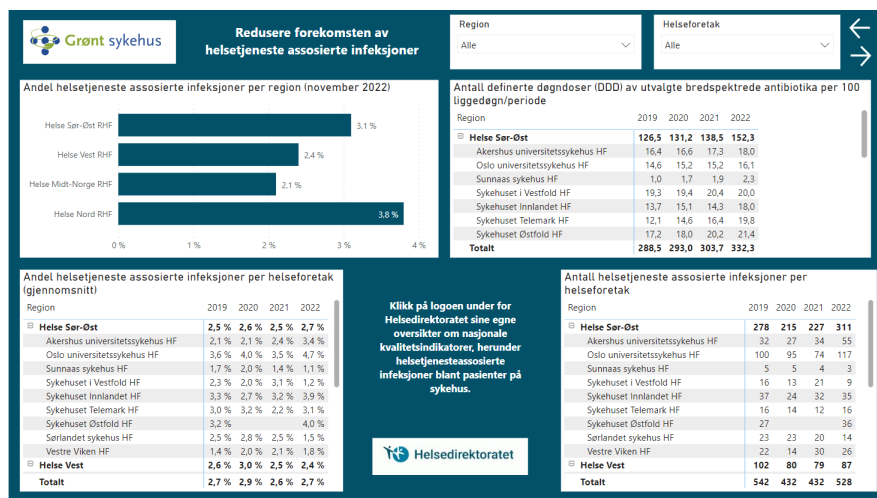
Grønt sykehus

Redusere forekomsten av helsetjeneste assosierte infeksjoner

Region
Alle

Helseforetak
Alle

Andel helsetjeneste assosierte infeksjoner per region (november 2022)

Helse Sør-Øst RHF 3,1 %
Helse Vest RHF 2,4 %
Helse Midt-Norge RHF 2,1 %
Helse Nord RHF 3,8 %

0 % 1 % 2 % 3 % 4 %

Antall definerte døgndoser (DDD) av utvalgte bredspektrede antibiotika per 100 liggedøgn/periode

| Region | 2019 | 2020 | 2021 | 2022 |
|---|---|---|---|---|
| ⊟ Helse Sør-Øst | 126,5 | 131,2 | 138,5 | 152,3 |
| Akershus universitetssykehus HF | 16,4 | 16,6 | 17,3 | 18,0 |
| Oslo universitetssykehus HF | 14,6 | 15,2 | 15,2 | 16,1 |
| Sunnaas sykehus HF | 1,0 | 1,7 | 1,9 | 2,3 |
| Sykehuset i Vestfold HF | 19,3 | 19,4 | 20,4 | 20,0 |
| Sykehuset Innlandet HF | 13,7 | 15,1 | 14,3 | 18,0 |
| Sykehuset Telemark HF | 12,1 | 14,6 | 16,4 | 19,8 |
| Sykehuset Østfold HF | 17,2 | 18,0 | 20,2 | 21,4 |
| Totalt | 288,5 | 293,0 | 303,7 | 332,3 |

Andel helsetjeneste assosierte infeksjoner per helseforetak (gjennomsnitt)

| Region | 2019 | 2020 | 2021 | 2022 |
|---|---|---|---|---|
| ⊟ Helse Sør-Øst | 2,5 % | 2,6 % | 2,5 % | 2,7 % |
| Akershus universitetssykehus HF | 2,1 % | 2,1 % | 2,4 % | 3,4 % |
| Oslo universitetssykehus HF | 3,6 % | 4,0 % | 3,5 % | 4,7 % |
| Sunnaas sykehus HF | 1,7 % | 2,0 % | 1,4 % | 1,1 % |
| Sykehuset i Vestfold HF | 2,3 % | 2,0 % | 3,1 % | 1,2 % |
| Sykehuset Innlandet HF | 3,3 % | 2,7 % | 3,2 % | 3,9 % |
| Sykehuset Telemark HF | 3,0 % | 3,2 % | 2,2 % | 3,1 % |
| Sykehuset Østfold HF | 3,2 % | | | 4,0 % |
| Sørlandet sykehus HF | 2,5 % | 2,8 % | 2,5 % | 1,5 % |
| Vestre Viken HF | 1,4 % | 2,0 % | 2,1 % | 1,8 % |
| ⊞ Helse Vest | 2,6 % | 3,0 % | 2,5 % | 2,4 % |
| Totalt | 2,7 % | 2,9 % | 2,6 % | 2,7 % |

Klikk på logoen under for Helsedirektoratet sine egne oversikter om nasjonale kvalitetsindikatorer, herunder helsetjenesteassosierte infeksjoner blant pasienter på sykehus.

Helsedirektoratet

Antall helsetjeneste assosierte infeksjoner per helseforetak

| Region | 2019 | 2020 | 2021 | 2022 |
|---|---|---|---|---|
| ⊟ Helse Sør-Øst | 278 | 215 | 227 | 311 |
| Akershus universitetssykehus HF | 32 | 27 | 34 | 55 |
| Oslo universitetssykehus HF | 100 | 95 | 74 | 117 |
| Sunnaas sykehus HF | 5 | 5 | 4 | 3 |
| Sykehuset i Vestfold HF | 16 | 13 | 21 | 9 |
| Sykehuset Innlandet HF | 37 | 24 | 32 | 35 |
| Sykehuset Telemark HF | 16 | 14 | 12 | 16 |
| Sykehuset Østfold HF | 27 | | | 36 |
| Sørlandet sykehus HF | 23 | 23 | 20 | 14 |
| Vestre Viken HF | 22 | 14 | 30 | 26 |
| ⊞ Helse Vest | 102 | 80 | 79 | 87 |
| Totalt | 542 | 432 | 432 | 528 |